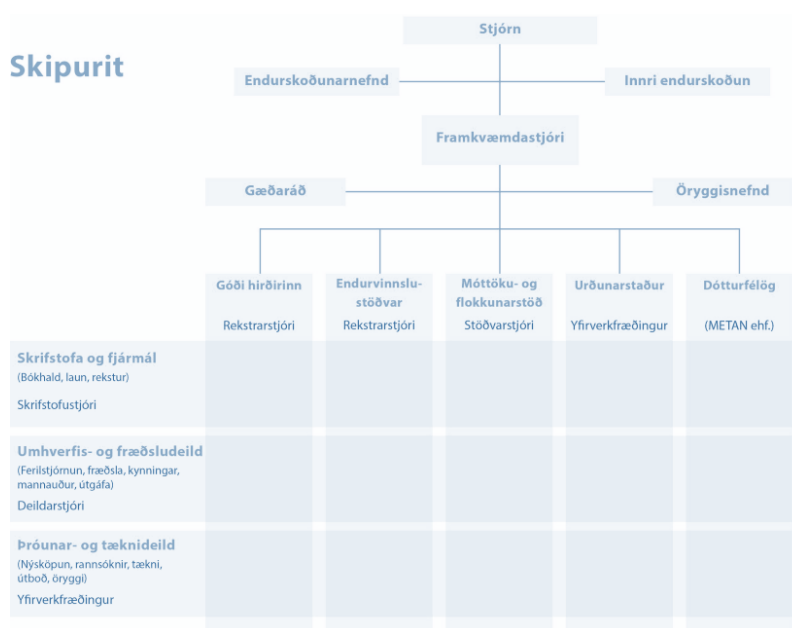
Skipurit

Stjórn

Endurskoðunarnefnd

Innri endurskoðun

Framkvæmdastjóri

Gæðaráð

Öryggisnefnd

Góði hirðirinn

Rekstrarstjóri

Endurvinnslustöðvar

Rekstrarstjóri

Móttöku- og flokkunarstöð

Stöðvarstjóri

Urðunarstaður

Yfirverkfræðingur

Dótturfélög

(METAN ehf.)

Skrifstofa og fjármál
(Bókhald, laun, rekstur)

Skrifstofustjóri

Umhverfis- og fræðsludeild
(Ferilstjórnun, fræðsla, kynningar, mannauður, útgáfa)

Deildarstjóri

Þróunar- og tæknideild
(Nýsköpun, rannsóknir, tækni, útboð, öryggi)

Yfirverkfræðingur